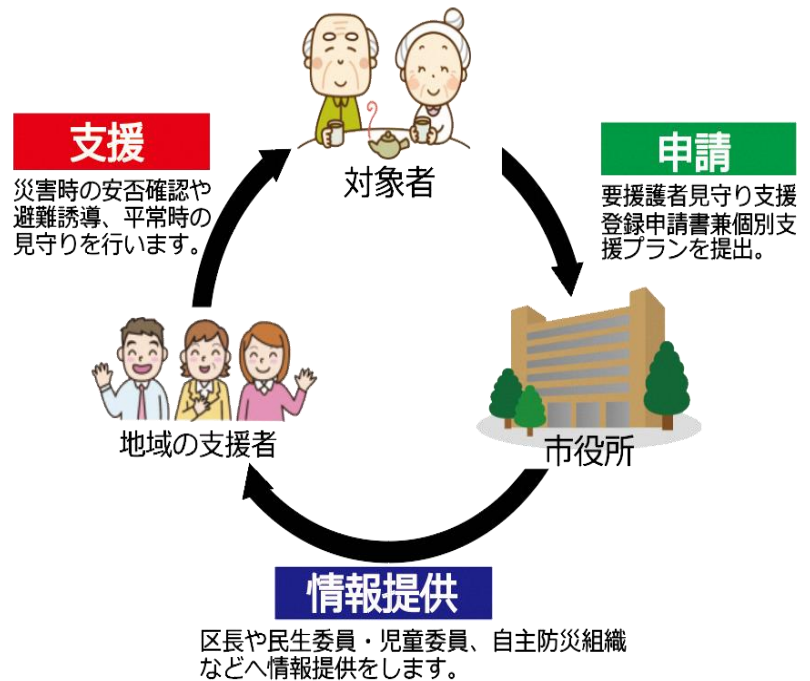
支援

災害時の安否確認や避難誘導、平常時の見守りを行います。

対象者

申請

要援護者見守り支援登録申請書兼個別支援プランを提出。

地域の支援者

市役所

情報提供

区長や民生委員・児童委員、自主防災組織などへ情報提供をします。